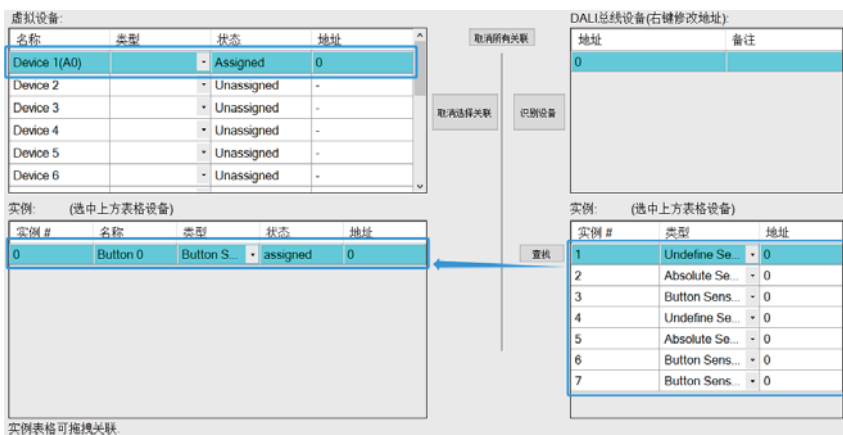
虚拟设备:

| 名称 | 类型 | 状态 | 地址 |
|---|---|---|---|
| Device 1(A0) | | Assigned | 0 |
| Device 2 | | Unassigned | - |
| Device 3 | | Unassigned | - |
| Device 4 | | Unassigned | - |
| Device 5 | | Unassigned | - |
| Device 6 | | Unassigned | - |

取消所有关联

取消选择关联

识别设备

DALI总线设备(右键修改地址):

| 地址 | 备注 |
|---|---|
| 0 | |

实例: (选中上方表格设备)

| 实例 # | 名称 | 类型 | 状态 | 地址 |
|---|---|---|---|---|
| 0 | Button 0 | Button S... | assigned | 0 |

查找

实例: (选中上方表格设备)

| 实例 # | 类型 | 地址 |
|---|---|---|
| 1 | Undefine Se... | 0 |
| 2 | Absolute Se... | 0 |
| 3 | Button Sens... | 0 |
| 4 | Undefine Se... | 0 |
| 5 | Absolute Se... | 0 |
| 6 | Button Sens... | 0 |
| 7 | Button Sens... | 0 |

实例表格可拖拽关联.